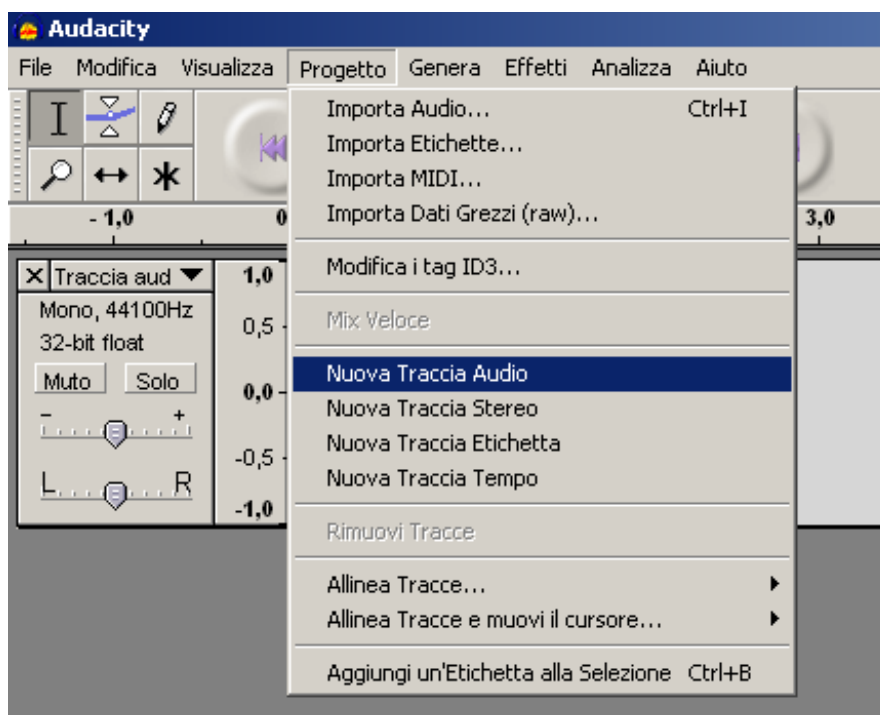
Audacity

File Modifica Visualizza Progetto Genera Effetti Analizza Aiuto

Importa Audio... Ctrl+I
Importa Etichette...
Importa MIDI...
Importa Dati Grezzi (raw)...

Modifica i tag ID3...

Mix Veloce

Nuova Traccia Audio
Nuova Traccia Stereo
Nuova Traccia Etichetta
Nuova Traccia Tempo

Rimuovi Tracce

Allinea Tracce...
Allinea Tracce e muovi il cursore...

Aggiungi un'Etichetta alla Selezione Ctrl+B

- 1,0 0 3,0

X Traccia aud
Mono, 44100Hz
32-bit float
Muto Solo
- +
L R

1,0
0,5
0,0
-0,5
-1,0